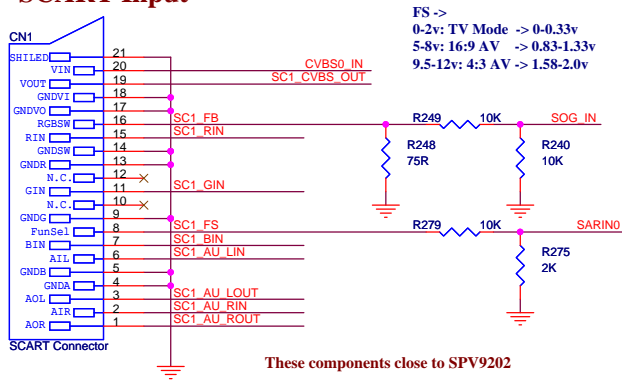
SCART Input

FS ->
0-2v: TV Mode -> 0-0.33v
5-8v: 16:9 AV -> 0.83-1.33v
9.5-12v: 4:3 AV -> 1.58-2.0v

CN1

SHILED 21
VIN 20
VOUT 19
GNDVI 18
GNDVO 17
RGBSW 16
RIN 15
GNDSW 14
GNDR 13
N.C. 12
GIN 11
N.C. 10
GNDG 9
FunSel 8
BIN 7
AIL 6
GNDB 5
GNDA 4
AOL 3
AIR 2
AOR 1

SCART Connector

CVBS0_IN
SC1_CVBS_OUT
SC1_FB
SC1_RIN
SC1_GIN
SC1_FS
SC1_BIN
SC1_AU_LIN
SC1_AU_LOUT
SC1_AU_RIN
SC1_AU_ROUT

R249 10K SOG_IN
R248 75R
R240 10K
R279 10K SARIN0
R275 2K

These components close to SPV9202